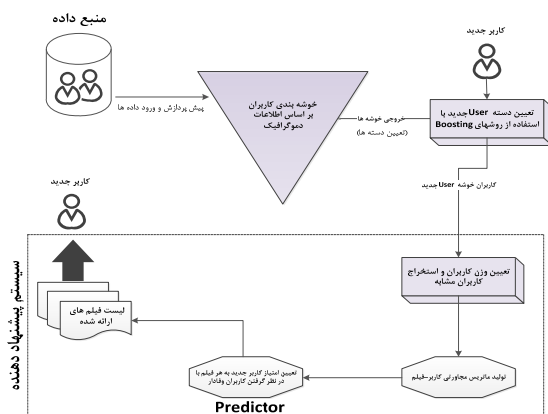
منبع داده

کاربر جدید

پیش پردازش و ورود داده ها

خوشه بندی کاربران بر اساس اطلاعات دموگرافیک

خروجی خوشه ها (تعیین دسته ها)

تعیین دسته User جدید با استفاده از روشهای Boosting

کاربر جدید

کاربران خوشه User جدید

سیستم پیشنهاد دهنده

تعیین وزن کاربران و استخراج کاربران مشابه

لیست فیلم های ارائه شده

تعیین امتیاز کاربر جدید به هر فیلم با در نظر گرفتن کاربران وفادار

تولید ماتریس مجاورتی کاربر-فیلم

Predictor